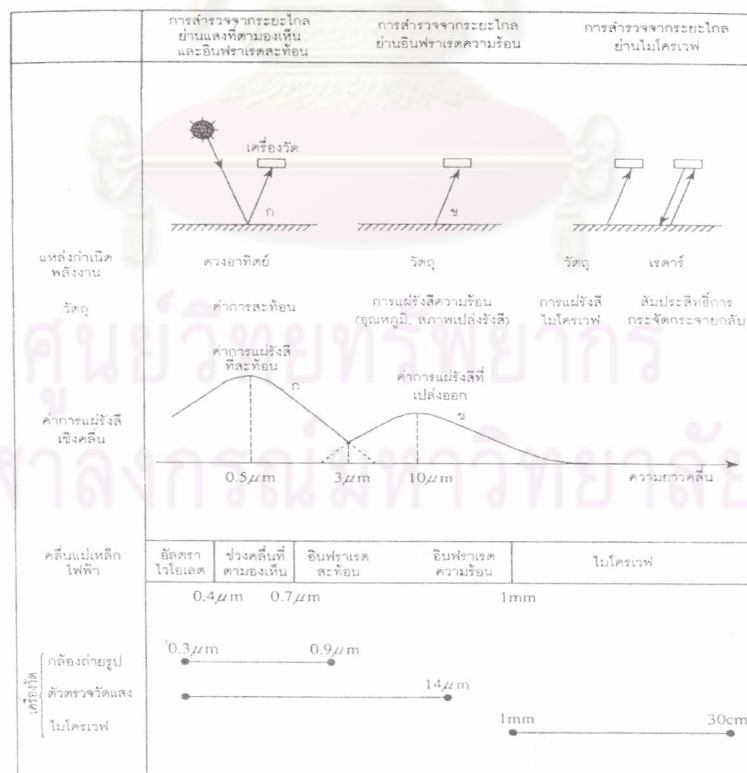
การสำรวจจากระยะไกลย่านแสงที่ตามองเห็นและอินฟราเรดสะท้อน

การสำรวจจากระยะไกลย่านอินฟราเรดความร้อน

การสำรวจจากระยะไกลย่านไมโครเวฟ

เครื่องวัด

ก

ข

แหล่งกำเนิดพลังงาน

ดวงอาทิตย์

วัตถุ

วัตถุ

เรดาร์

วัตถุ

ค่าการสะท้อน

การแผ่รังสีความร้อน (อุณหภูมิ, สภาพเปล่งรังสี)

การแผ่รังสีไมโครเวฟ

สัมประสิทธิ์การกระจัดกระจายกลับ

ค่าการแผ่รังสีที่สะท้อน

ก

ค่าการแผ่รังสีที่เปล่งออก

ข

ค่าการแผ่รังสีเชิงคลื่น

$0.5\mu m$

$3\mu m$

$10\mu m$

ความยาวคลื่น

คลื่นแม่เหล็กไฟฟ้า

| อัลตราไวโอเลต | ช่วงคลื่นที่ตามองเห็น | อินฟราเรดสะท้อน | อินฟราเรดความร้อน | ไมโครเวฟ |
|---|---|---|---|---|

$0.4\mu m$ $0.7\mu m$ 1mm

เครื่องวัด

กล้องถ่ายรูป $0.3\mu m$ $0.9\mu m$

ตัวตรวจวัดแสง $14\mu m$

ไมโครเวฟ 1mm 30cm

ศูนย์วิทยทรัพยากร จุฬาลงกรณ์มหาวิทยาลัย